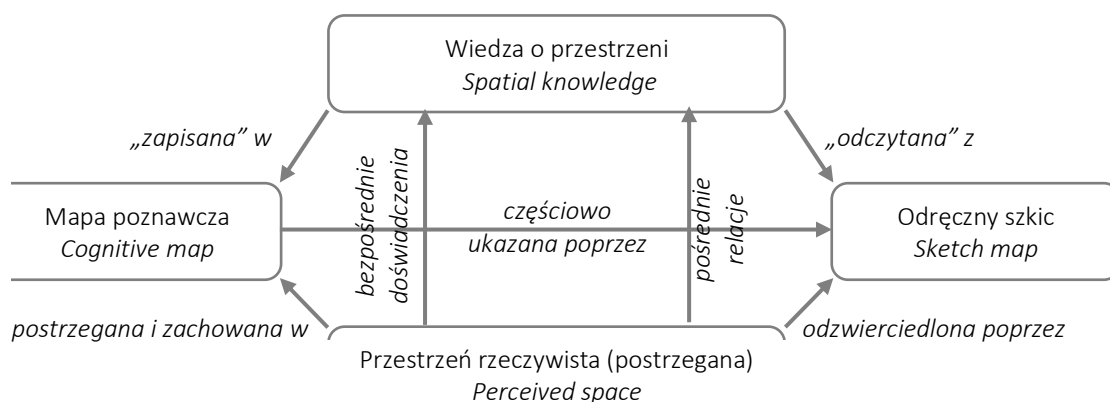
Wiedza o przestrzeni
Spatial knowledge

„zapisana” w

„odczytana” z

Mapa poznawcza
Cognitive map

bezpośrednie doświadczenia

częściowo ukazana poprzez

pośrednie relacje

Odręczny szkic
Sketch map

postrzegana i zachowana w

odzwierciedlona poprzez

Przestrzeń rzeczywista (postrzegana)
Perceived space